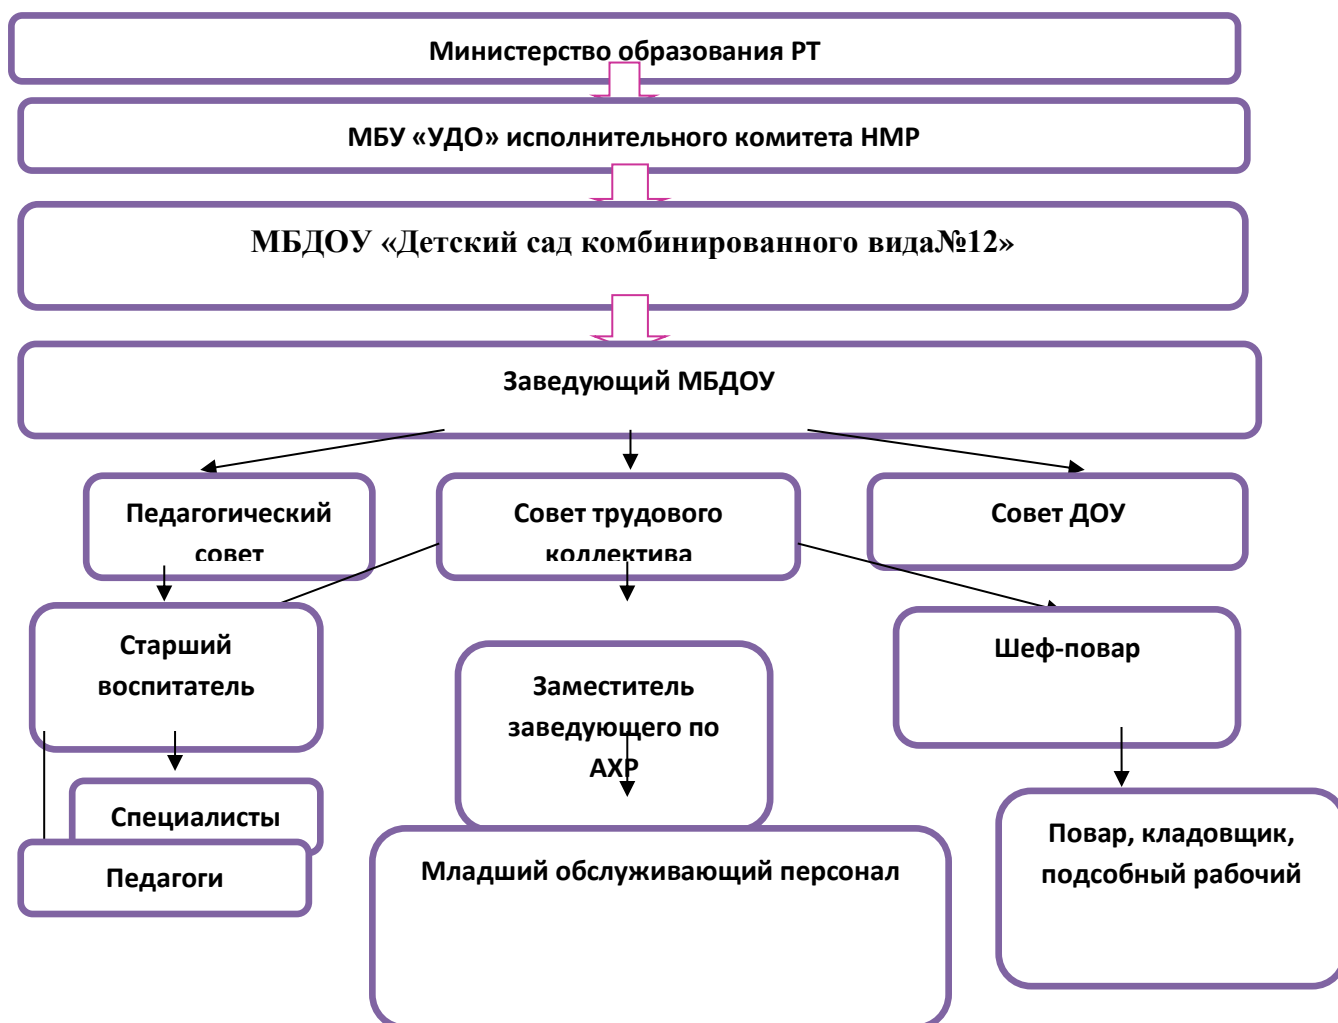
Министерство образования РТ

МБУ «УДО» исполнительного комитета НМР

МБДОУ «Детский сад комбинированного вида№12»

Заведующий МБДОУ

Педагогический совет

Совет трудового коллектива

Совет ДОУ

Старший воспитатель

Заместитель заведующего по АХР

Шеф-повар

Специалисты

Педагоги

Младший обслуживающий персонал

Повар, кладовщик, подсобный рабочий